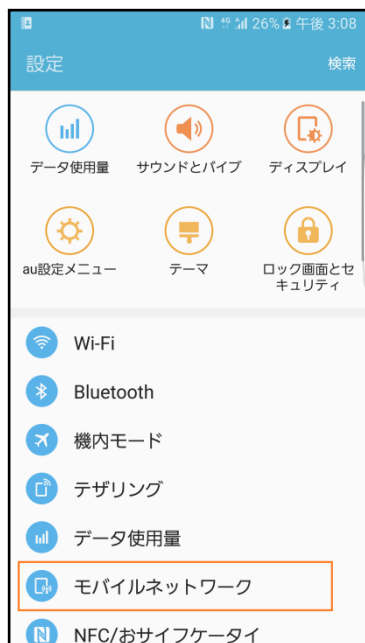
26% 午後 3:08

設定

検索

データ使用量

サウンドとバイブ

ディスプレイ

au設定メニュー

テーマ

ロック画面とセキュリティ

Wi-Fi

Bluetooth

機内モード

テザリング

データ使用量

モバイルネットワーク

NFC/おサイフケータイ